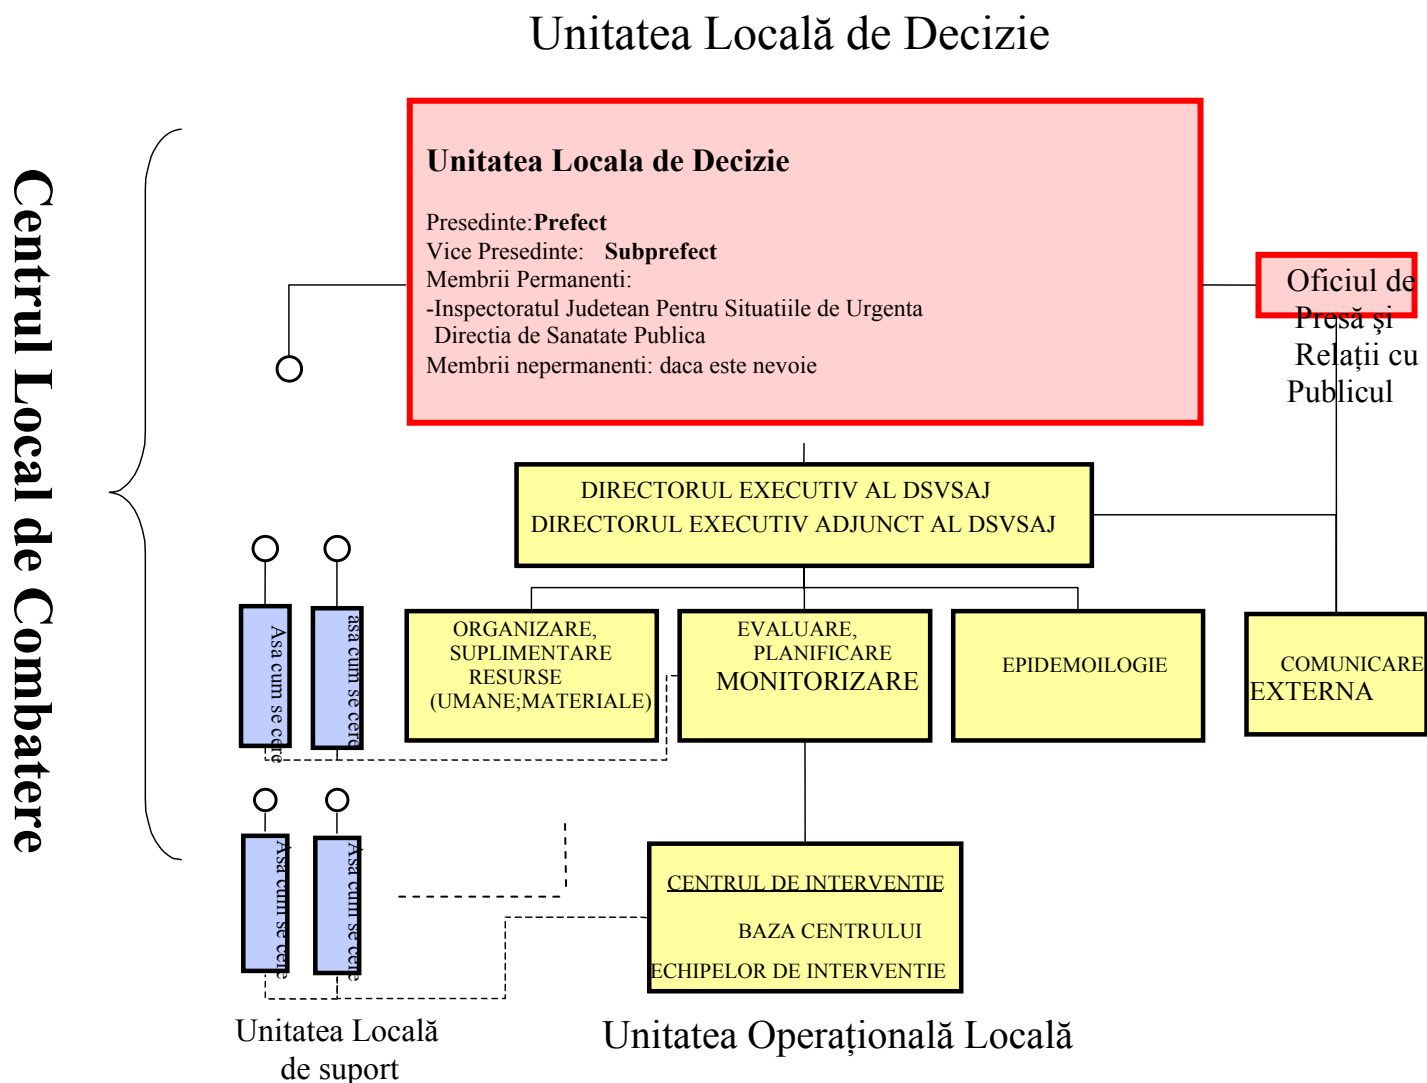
Unitatea Locală de Decizie

Centrul Local de Combatere

Unitatea Locala de Decizie

Presedinte:**Prefect**
Vice Presedinte: **Subprefect**
Membrii Permanenti:
-Inspectoratul Judetean Pentru Situatiile de Urgenta
Directia de Sanatate Publica
Membrii nepermanenti: daca este nevoie

Oficiul de Presă şi Relaţii cu Publicul

DIRECTORUL EXECUTIV AL DSVSAJ
DIRECTORUL EXECUTIV ADJUNCT AL DSVSAJ

Asa cum se cere

asa cum se cere

ORGANIZARE, SUPLIMENTARE RESURSE (UMANE;MATERIALE)

EVALUARE, PLANIFICARE MONITORIZARE

EPIDEMOILOGIE

COMUNICARE EXTERNA

Asa cum se cere

Asa cum se cere

CENTRUL DE INTERVENTIE

BAZA CENTRULUI

ECHIPELOR DE INTERVENTIE

Unitatea Locală de suport

Unitatea Operaţională Locală